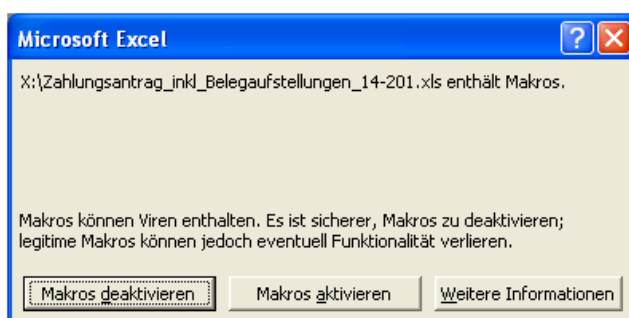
Microsoft Excel

X:\Zahlungsantrag_inkl_Belegaufstellungen_14-201.xls enthält Makros.

Makros können Viren enthalten. Es ist sicherer, Makros zu deaktivieren; legitime Makros können jedoch eventuell Funktionalität verlieren.

Makros deaktivieren | Makros aktivieren | Weitere Informationen